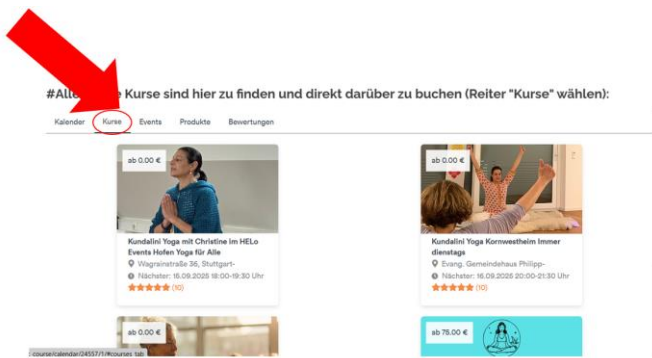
#Alle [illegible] Kurse sind hier zu finden und direkt darüber zu buchen (Reiter "Kurse" wählen):

Kalender Kurse Events Produkte Bewertungen

ab 0.00 €

Kundalini Yoga mit Christine im HELo Events Hofen Yoga für Alle

Wagrainstraße 36, Stuttgart-

Nächster: 16.09.2025 18:00-19:30 Uhr

(10)

ab 0.00 €

Kundalini Yoga Kornwestheim Immer dienstags

Evang. Gemeindehaus Philipp-

Nächster: 16.09.2025 20:00-21:30 Uhr

(10)

ab 0.00 €

ab 75.00 €

course/calendar/24557/1/#courses_tab